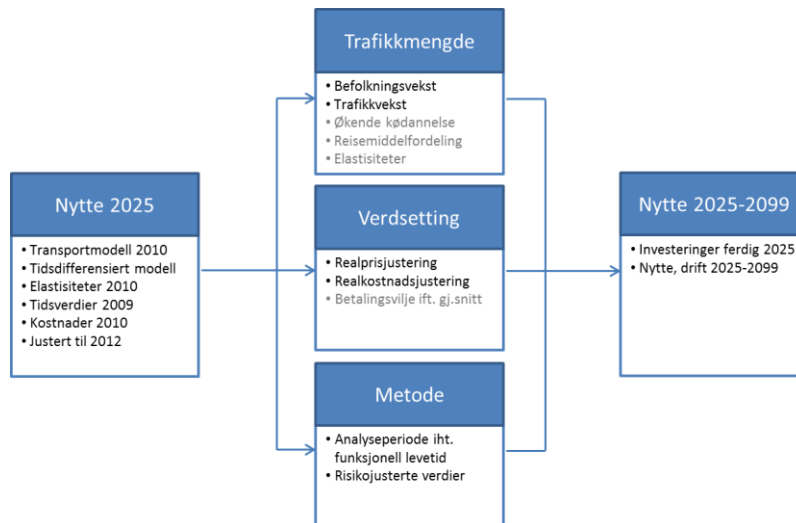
Nytte 2025

- Transportmodell 2010
- Tidsdifferensiert modell
- Elastisiteter 2010
- Tidsverdier 2009
- Kostnader 2010
- Justert til 2012

Trafikkmengde

- Befolkningsvekst
- Trafikkvekst
- Økende kødannelse
- Reisemiddelfordeling
- Elastisiteter

Verdsetting

- Realprisjustering
- Realkostnadsjustering
- Betalingsvilje ift. gj.snitt

Metode

- Analyseperiode iht. funksjonell levetid
- Risikojusterte verdier

Nytte 2025-2099

- Investeringer ferdig 2025
- Nytte, drift 2025-2099